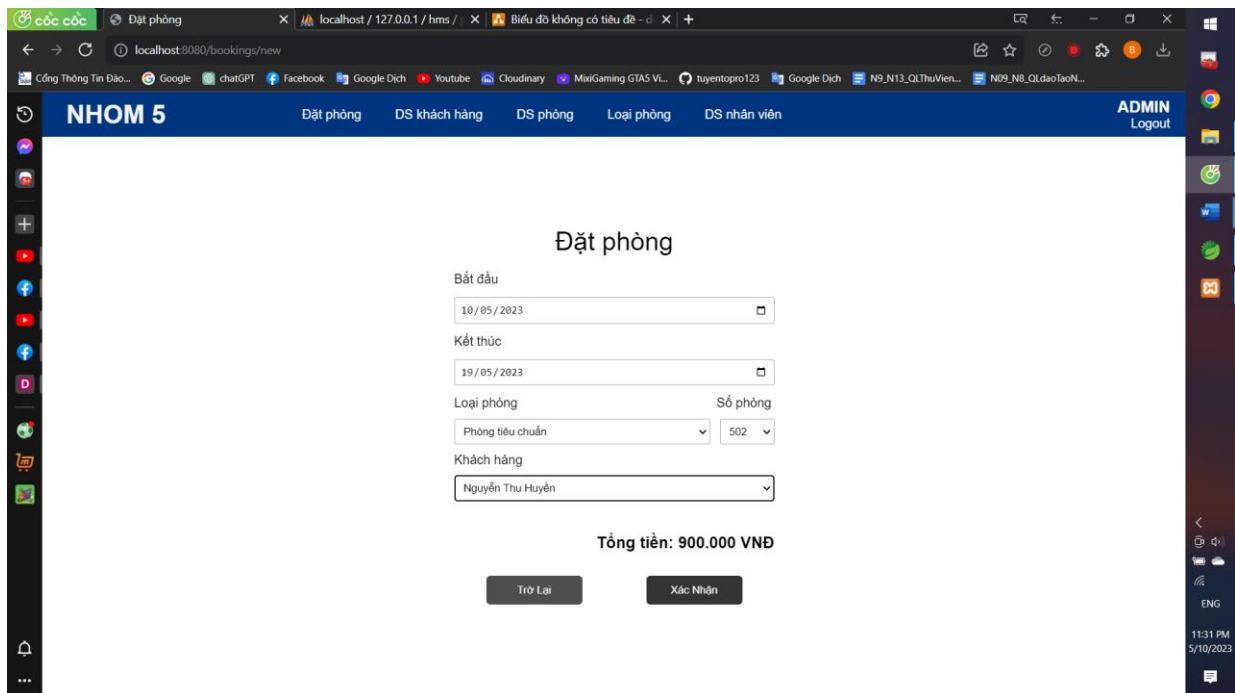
cốc cốc
Đặt phòng
localhost / 127.0.0.1 / hms /
Biểu đồ không có tiêu đề - d
localhost:8080/bookings/new
Cổng Thông Tin Đào... Google chatGPT Facebook Google Dịch Youtube Cloudinary MixiGaming GTA5 Vi... tuyentopro123 Google Dịch N9_N13_QLThuVien... N09_N8_QLdaoTaoN...

NHOM 5
Đặt phòng DS khách hàng DS phòng Loại phòng DS nhân viên
ADMIN
Logout

Đặt phòng
Bắt đầu
10/05/2023
Kết thúc
19/05/2023
Loại phòng
Số phòng
Phòng tiêu chuẩn
502
Khách hàng
Nguyễn Thu Huyền

Tổng tiền: 900.000 VNĐ

Trở Lại
Xác Nhận

ENG
11:31 PM
5/10/2023